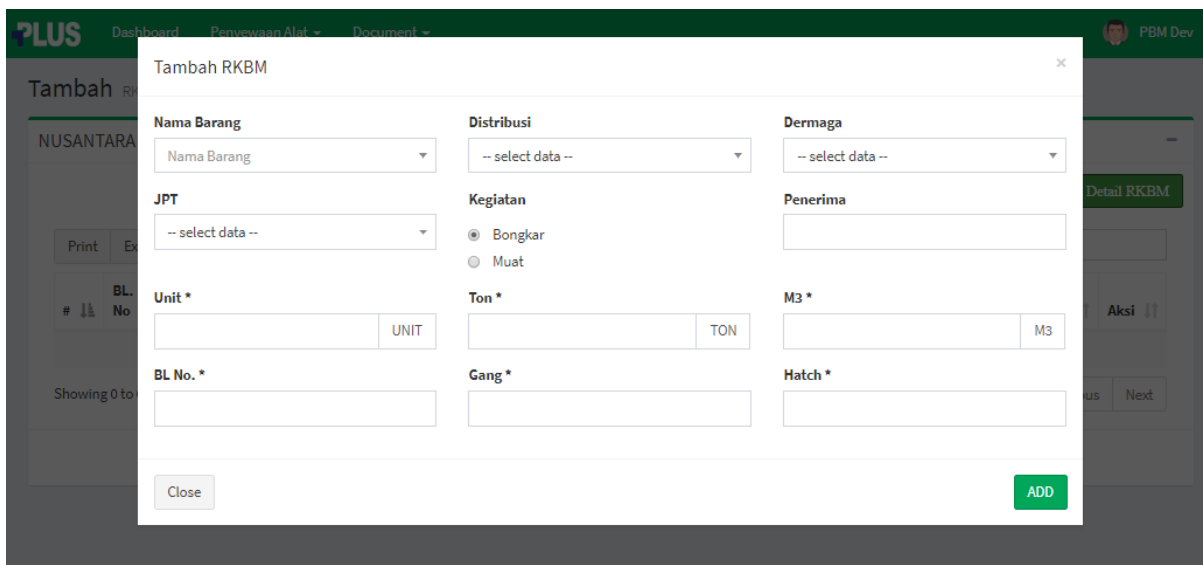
PLUS Dashboard Penyewaan Alat ▾ Document ▾ PBM Dev

Tambah RK

NUSANTARA

Print Ex

# BL. No

Showing 0 to

Detail RKBM

Aksi

ous Next

Tambah RKBM

×

Nama Barang
Nama Barang

Distribusi
-- select data --

Dermaga
-- select data --

JPT
-- select data --

Kegiatan
Bongkar
Muat

Penerima

Unit *
UNIT

Ton *
TON

M3 *
M3

BL No. *

Gang *

Hatch *

Close

ADD